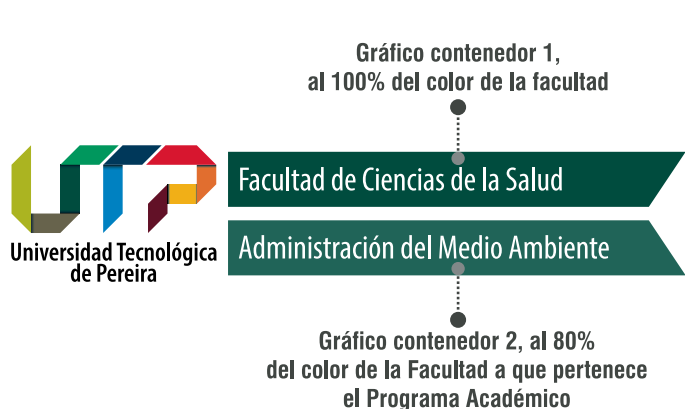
Gráfico contenedor 1,
al 100% del color de la facultad

Universidad Tecnológica
de Pereira

Facultad de Ciencias de la Salud

Administración del Medio Ambiente

Gráfico contenedor 2, al 80%
del color de la Facultad a que pertenece
el Programa Académico